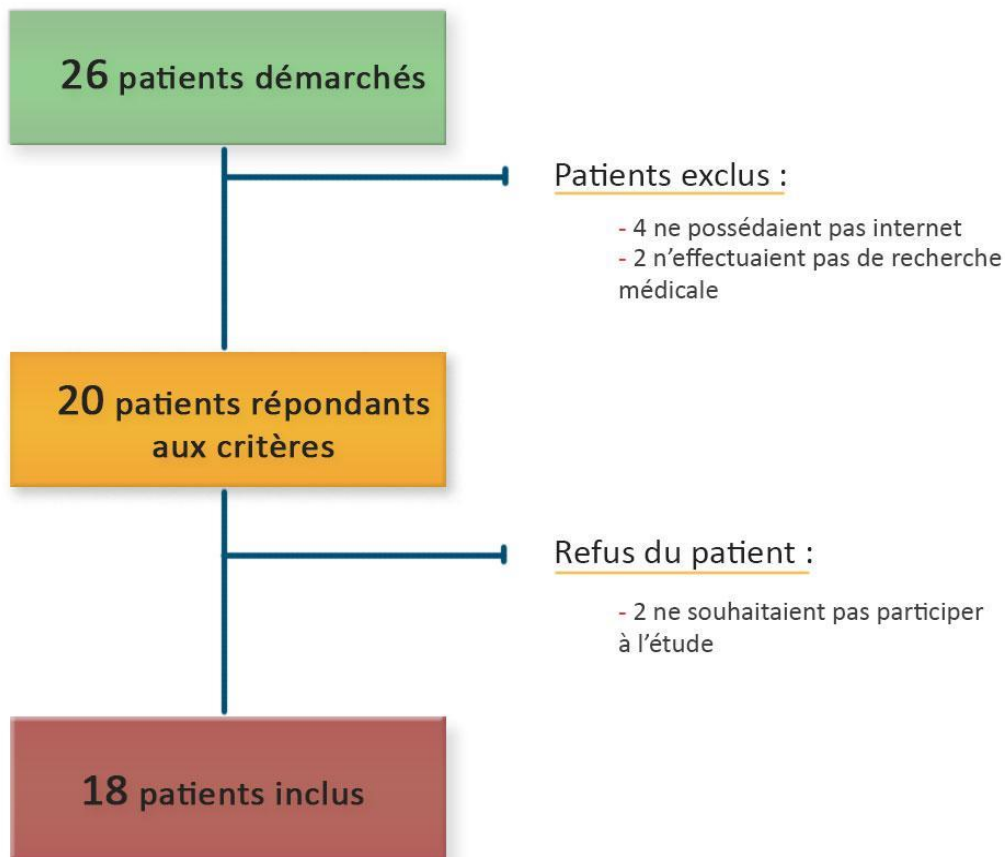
26 patients démarchés

Patients exclus :

- 4 ne possédaient pas internet
- 2 n'effectuaient pas de recherche médicale

20 patients répondant aux critères

Refus du patient :

- 2 ne souhaitaient pas participer à l'étude

18 patients inclus